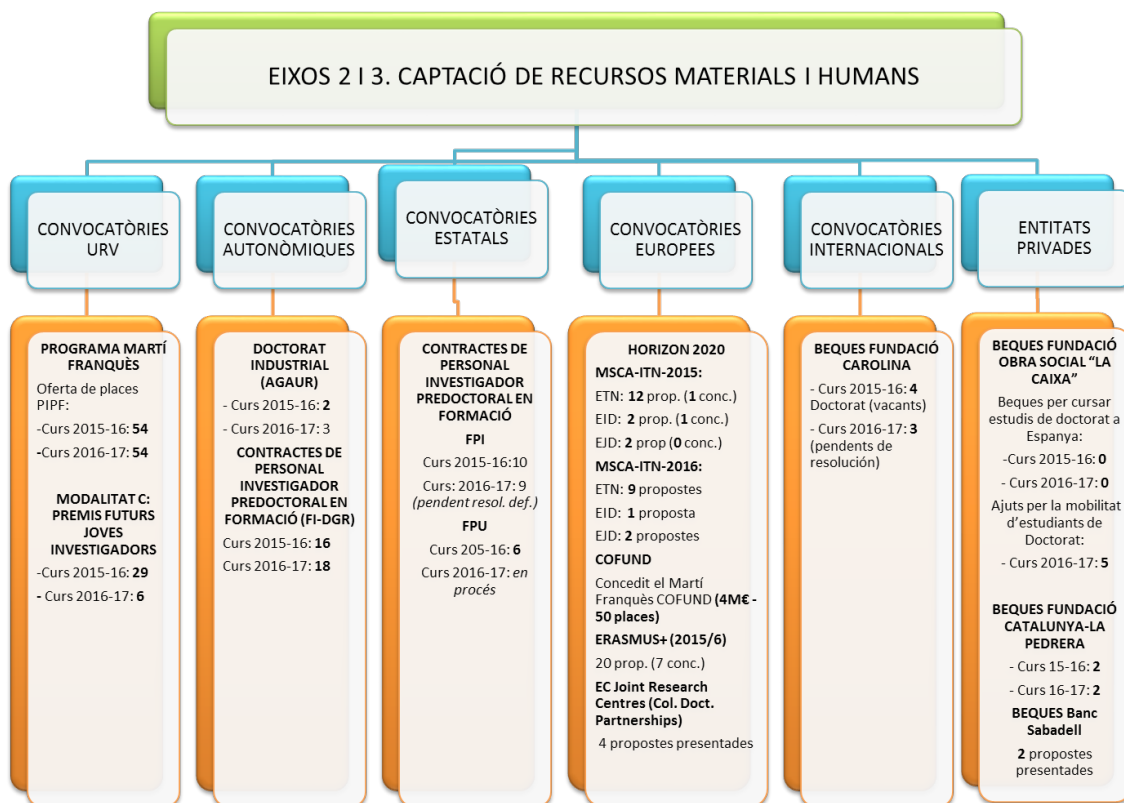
EIXOS 2 I 3. CAPTACIÓ DE RECURSOS MATERIALS I HUMANS

CONVOCATÒRIES URV

PROGRAMA MARTÍ FRANQUÈS
Oferta de places PIPF:
-Curs 2015-16: 54
-Curs 2016-17: 54

MODALITAT C: PREMIS FUTURS JOVES INVESTIGADORS
-Curs 2015-16: 29
- Curs 2016-17: 6

CONVOCATÒRIES AUTONÒMIQUES

DOCTORAT INDUSTRIAL (AGAUR)
- Curs 2015-16: 2
- Curs 2016-17: 3
CONTRACTES DE PERSONAL INVESTIGADOR PREDOCTORAL EN FORMACIÓ (FI-DGR)
Curs 2015-16: 16
Curs 2016-17: 18

CONVOCATÒRIES ESTATALS

CONTRACTES DE PERSONAL INVESTIGADOR PREDOCTORAL EN FORMACIÓ
FPI
Curs 2015-16:10
Curs: 2016-17: 9 (pendent resol. def.)
FPU
Curs 205-16: 6
Curs 2016-17: en procés

CONVOCATÒRIES EUROPEES

HORIZON 2020
MSCA-ITN-2015:
ETN: 12 prop. (1 conc.)
EID: 2 prop. (1 conc.)
EJD: 2 prop (0 conc.)
MSCA-ITN-2016:
ETN: 9 propostes
EID: 1 proposta
EJD: 2 propostes
COFUND
Concedit el Martí Franquès COFUND (4M€ - 50 places)
ERASMUS+ (2015/6)
20 prop. (7 conc.)
EC Joint Research Centres (Col. Doct. Partnerships)
4 propostes presentades

CONVOCATÒRIES INTERNACIONALS

BEQUES FUNDACIÓ CAROLINA
- Curs 2015-16: 4 Doctorat (vacants)
- Curs 2016-17: 3 (pendents de resolución)

ENTITATS PRIVADES

BEQUES FUNDACIÓ OBRA SOCIAL "LA CAIXA"
Beques per cursar estudis de doctorat a Espanya:
-Curs 2015-16: 0
- Curs 2016-17: 0
Ajuts per la mobilitat d'estudiants de Doctorat:
- Curs 2016-17: 5

BEQUES FUNDACIÓ CATALUNYA-LA PEDRERA
- Curs 15-16: 2
- Curs 16-17: 2
BEQUES Banc Sabadell
2 propostes presentades